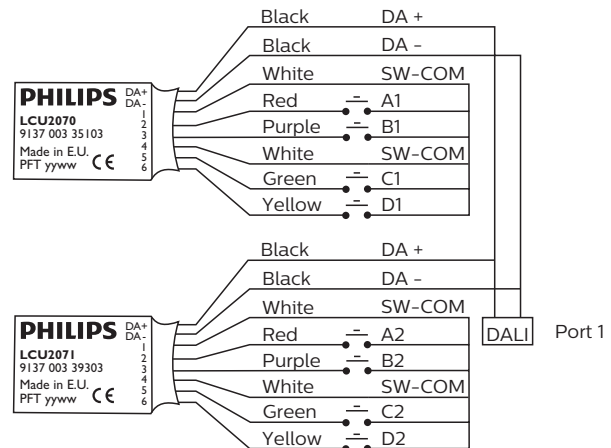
PHILIPS DA+ DA- 1 2 3 4 5 6
LCU2070
9137 003 35103
Made in E.U.
PFT yyww CE

Black DA +
Black DA -
White SW-COM
Red A1
Purple B1
White SW-COM
Green C1
Yellow D1

PHILIPS DA+ DA- 1 2 3 4 5 6
LCU2071
9137 003 39303
Made in E.U.
PFT yyww CE

Black DA +
Black DA -
White SW-COM
Red A2
Purple B2
White SW-COM
Green C2
Yellow D2

DALI Port 1